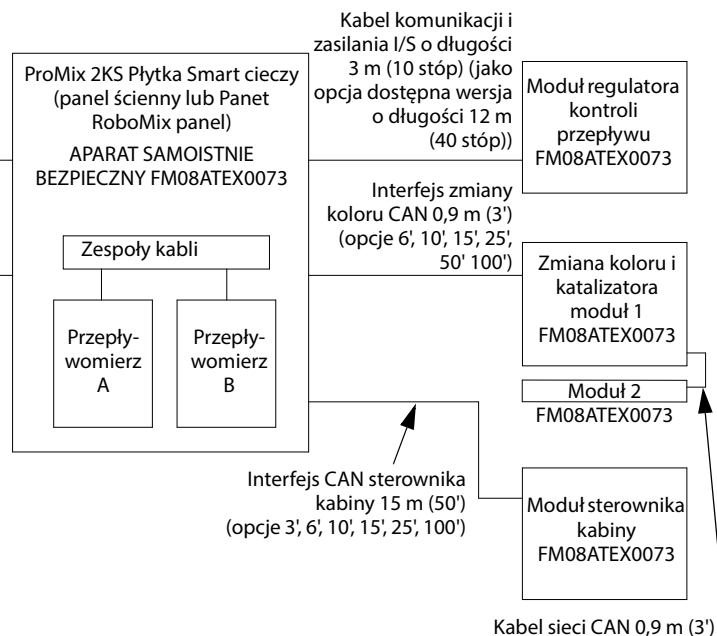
ProMix 2KS Płytka Smart cieczy (panel ścienny lub Panet RoboMix panel)

APARAT SAMOISTNIE BEZPIECZNY FM08ATEX0073

Zespoły kabli

Przepływomierz A

Przepływomierz B

Kabel komunikacji i zasilania I/S o długości 3 m (10 stóp) (jako opcja dostępna wersja o długości 12 m (40 stóp))

Moduł regulatora kontroli przepływu FM08ATEX0073

Interfejs zmiany koloru CAN 0,9 m (3') (opcje 6', 10', 15', 25', 50' 100')

Zmiana koloru i katalizatora moduł 1 FM08ATEX0073

Moduł 2 FM08ATEX0073

Interfejs CAN sterownika kabiny 15 m (50') (opcje 3', 6', 10', 15', 25', 100')

Moduł sterownika kabiny FM08ATEX0073

Kabel sieci CAN 0,9 m (3')